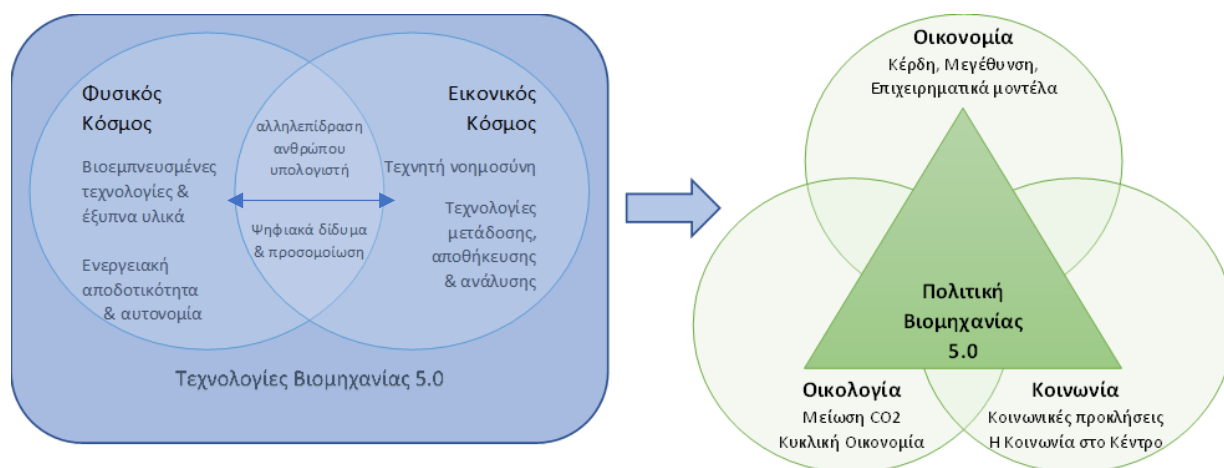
Φυσικός Κόσμος

Βιοεμπνευσμένες τεχνολογίες & έξυπνα υλικά

Ενεργειακή αποδοτικότητα & αυτονομία

αλληλεπίδραση ανθρώπου υπολογιστή

Ψηφιακά δίδυμα & προσομοίωση

Εικονικός Κόσμος

Τεχνητή νοημοσύνη

Τεχνολογίες μετάδοσης, αποθήκευσης & ανάλυσης

Τεχνολογίες Βιομηχανίας 5.0

Οικονομία
Κέρδη, Μεγέθυνση, Επιχειρηματικά μοντέλα

Πολιτική Βιομηχανίας 5.0

Οικολογία
Μείωση CO2
Κυκλική Οικονομία

Κοινωνία
Κοινωνικές προκλήσεις
Η Κοινωνία στο Κέντρο